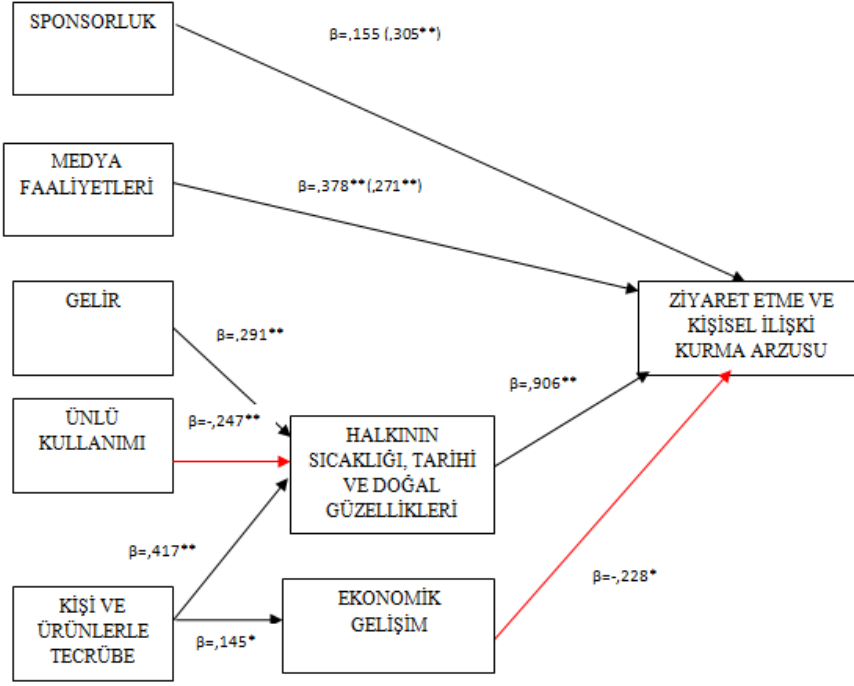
SPONSORLUK

β=,155 (,305**)

MEDYA FAALİYETLERİ

β=,378**(,271**)

GELİR

β=,291**

ZİYARET ETME VE KİŞİSEL İLİŞKİ KURMA ARZUSU

β=,906**

ÜNLÜ KULLANIMI

β=-,247**

HALKININ SICAKLIĞI, TARİHİ VE DOĞAL GÜZELLİKLERİ

β=,417**

β=-,228*

KİŞİ VE ÜRÜNLERLE TECRÜBE

EKONOMİK GELİŞİM

β=,145*